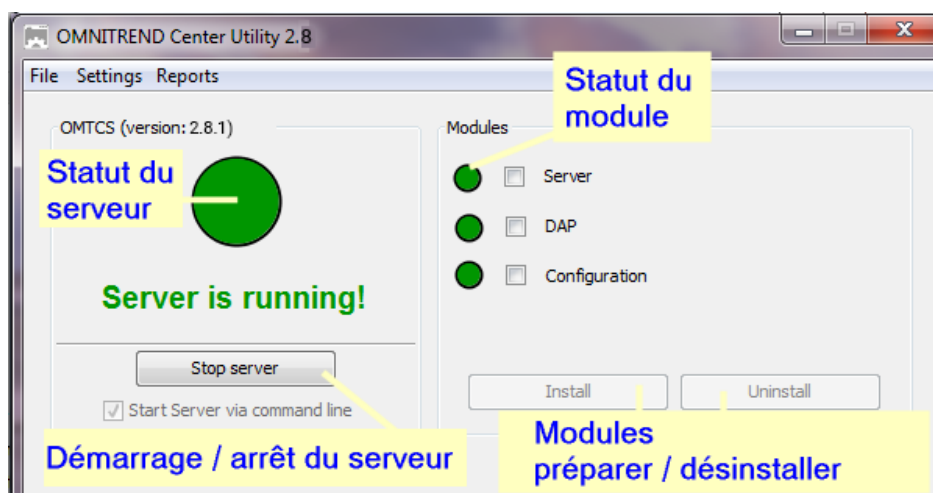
OMNITREND Center Utility 2.8

File Settings Reports

OMTCS (version: 2.8.1)

Statut du serveur

Server is running!

Stop server

Start Server via command line

Démarrage / arrêt du serveur

Modules

Statut du module

Server

DAP

Configuration

Install

Uninstall

Modules préparer / désinstaller